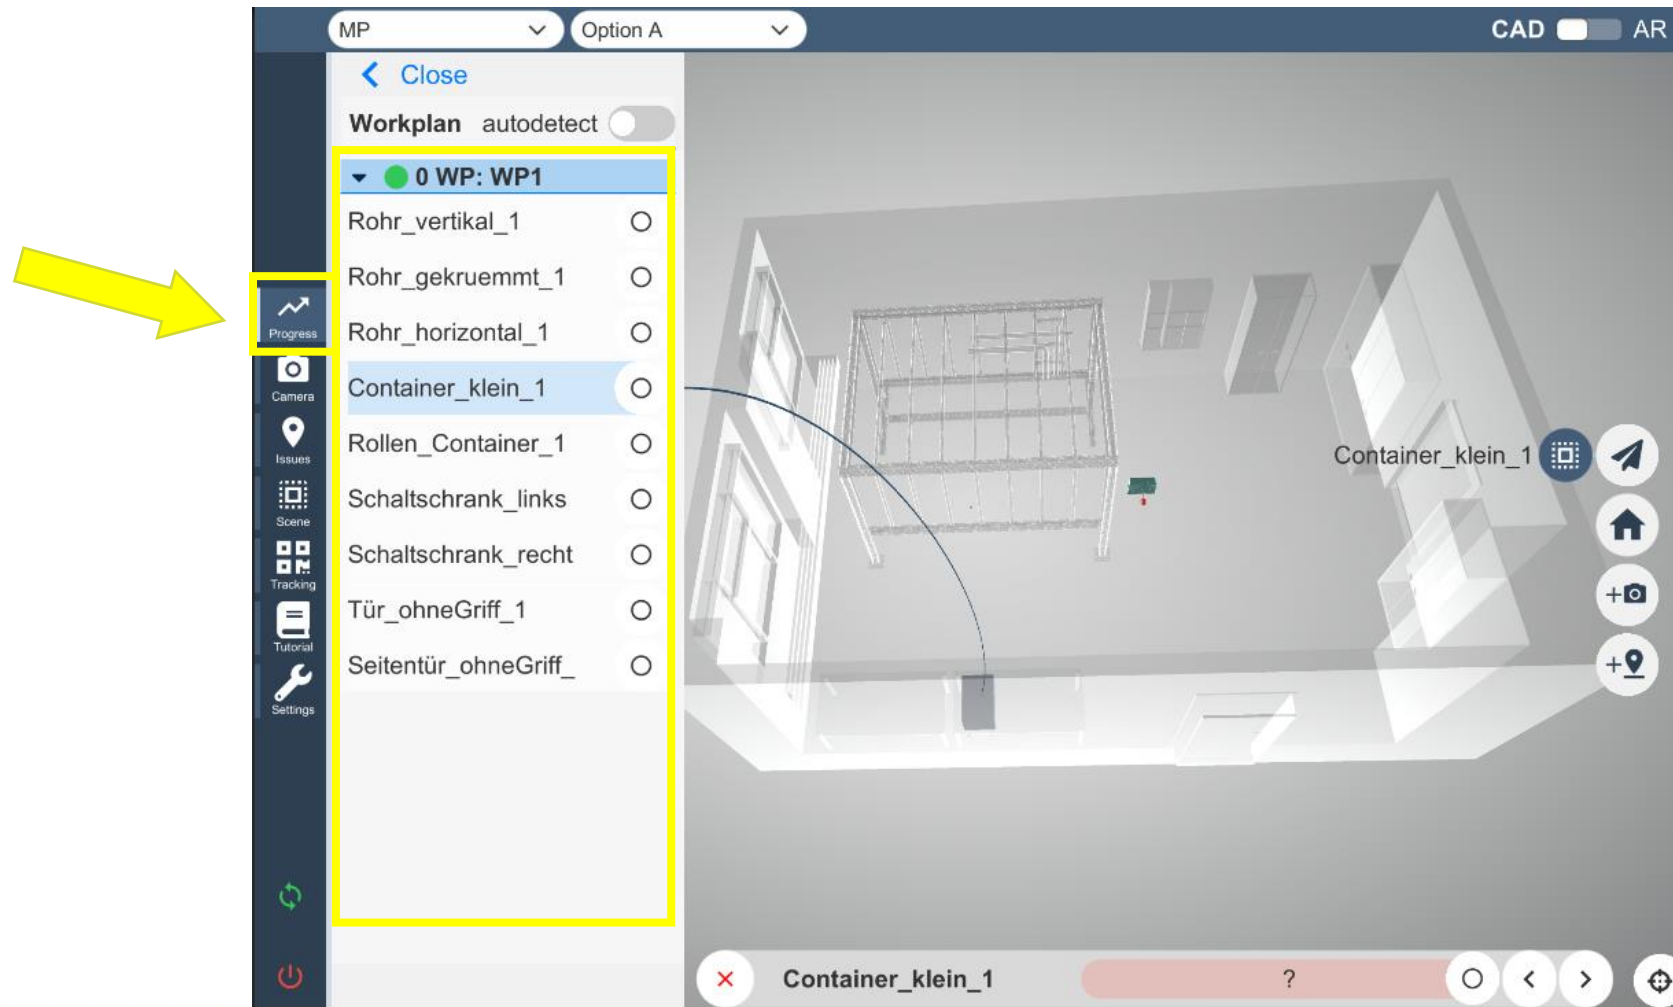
MP
Option A
CAD AR

Close

Workplan autodetect

0 WP: WP1
Rohr_vertikal_1
Rohr_gekruemmt_1
Rohr_horizontal_1
Container_klein_1
Rollen_Container_1
Schaltschrank_links
Schaltschrank_recht
Tür_ohneGriff_1
Seitentür_ohneGriff_

Progress
Camera
Issues
Scene
Tracking
Tutorial
Settings

Container_klein_1

+
+

Container_klein_1
?